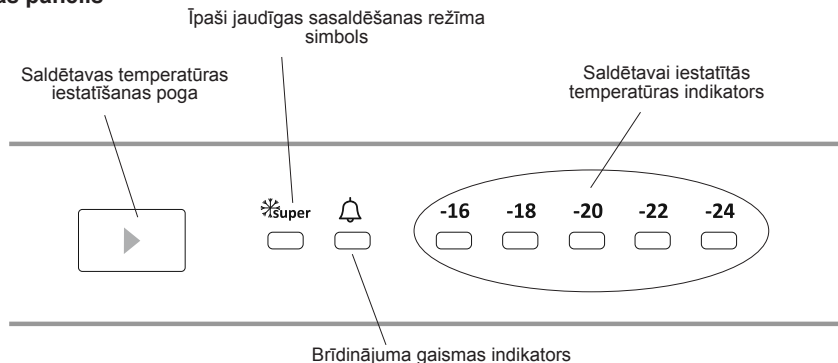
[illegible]s panelis

Īpaši jaudīgas sasaldēšanas režīma simbols

Saldētavas temperatūras iestatīšanas poga

Saldētavai iestatītās temperatūras indikators

super

-16 -18 -20 -22 -24

Brīdinājuma gaismas indikators